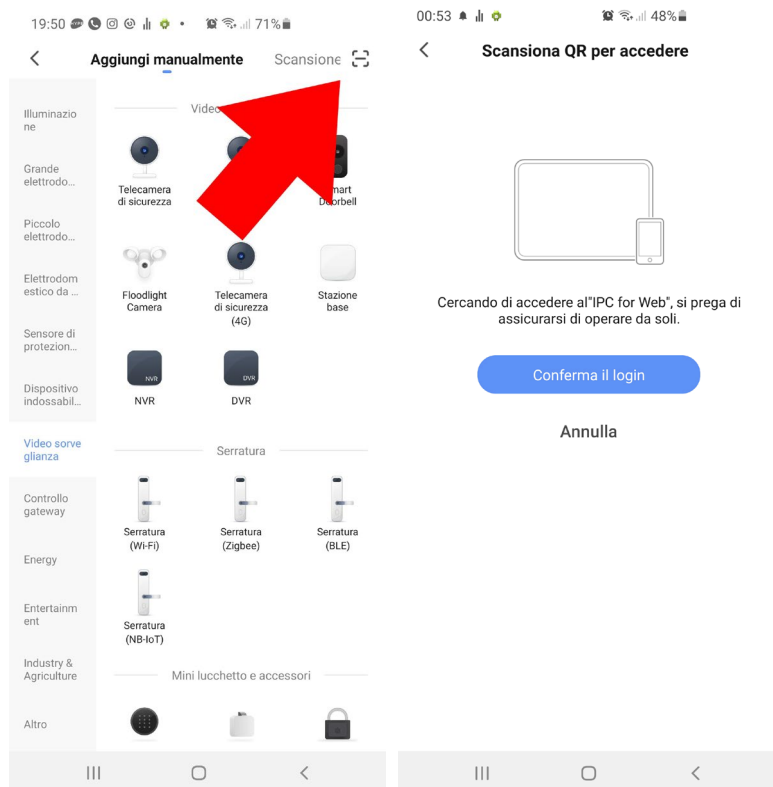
19:50 71%

Aggiungi manualmente Scansione

Illuminazione

Grande elettrodo...

Piccolo elettrodo...

Elettrodomestico da ...

Sensore di protezion...

Dispositivo indossabil...

Video sorveglianza

Controllo gateway

Energy

Entertainment

Industry & Agriculture

Altro

Video

Telecamera di sicurezza

mart Doorbell

Floodlight Camera

Telecamera di sicurezza (4G)

Stazione base

NVR

NVR

DVR

DVR

Serratura

Serratura (Wi-Fi)

Serratura (Zigbee)

Serratura (BLE)

Serratura (NB-IoT)

Mini lucchetto e accessori

00:53 48%

Scansiona QR per accedere

Cercando di accedere al"IPC for Web", si prega di assicurarsi di operare da soli.

Conferma il login

Annulla